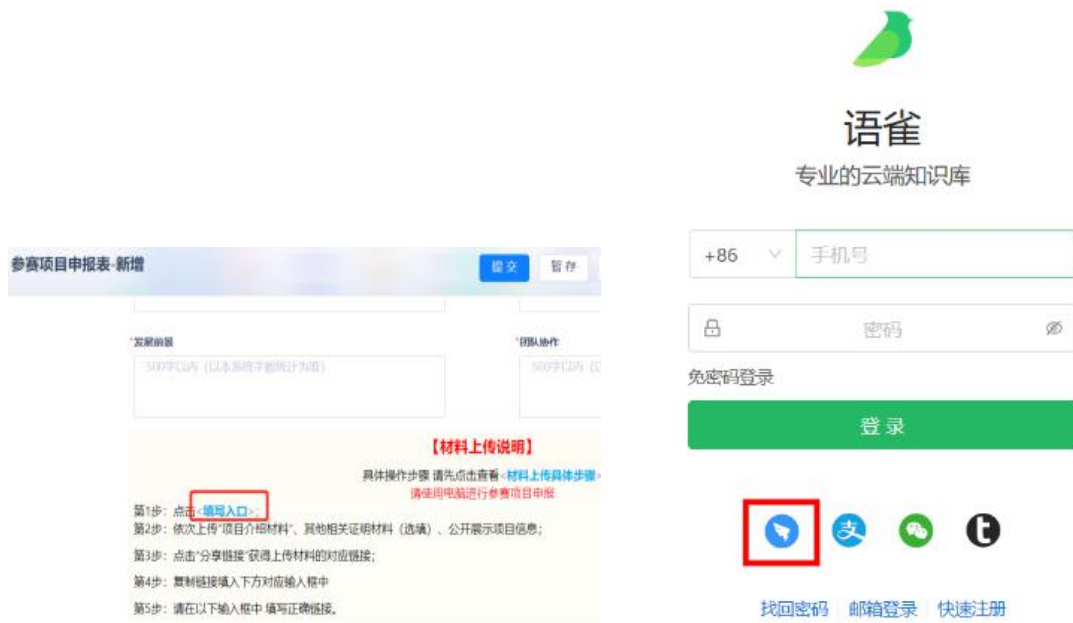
参赛项目申报表-新增

提交 暂存

*发展前景

500字以内（以本系统字数统计为准）

*团队协作

500字以内（

【材料上传说明】

具体操作步骤 请先点击查看<材料上传具体步骤>

请使用电脑进行参赛项目申报

第1步：点击<填写入口>；

第2步：依次上传"项目介绍材料"、其他相关证明材料（选填）、公开展示项目信息；

第3步：点击"分享链接"获得上传材料的对应链接；

第4步：复制链接填入下方对应输入框中

第5步：请在以下输入框中 填写正确链接。

语雀

专业的云端知识库

+86

手机号

密码

免密码登录

登录

找回密码 | 邮箱登录 | 快速注册